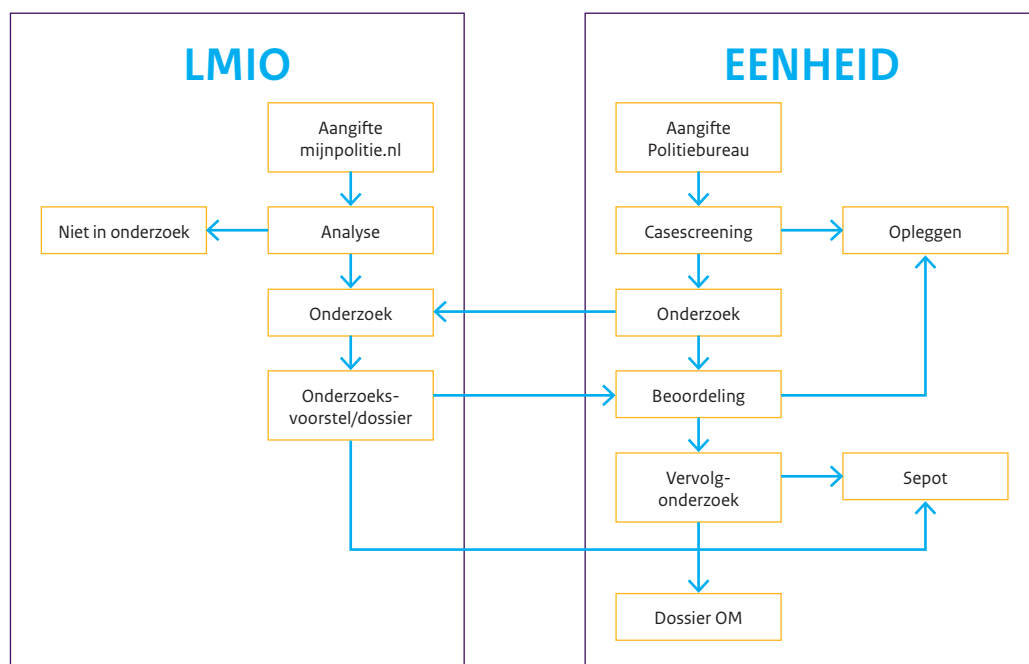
LMIO

Aangifte mijnpolitie.nl

Niet in onderzoek

Analyse

Onderzoek

Onderzoeks-voorstel/dossier

EENHEID

Aangifte Politiebureau

Casescreening

Opleggen

Onderzoek

Beoordeling

Vervolg-onderzoek

Sepot

Dossier OM